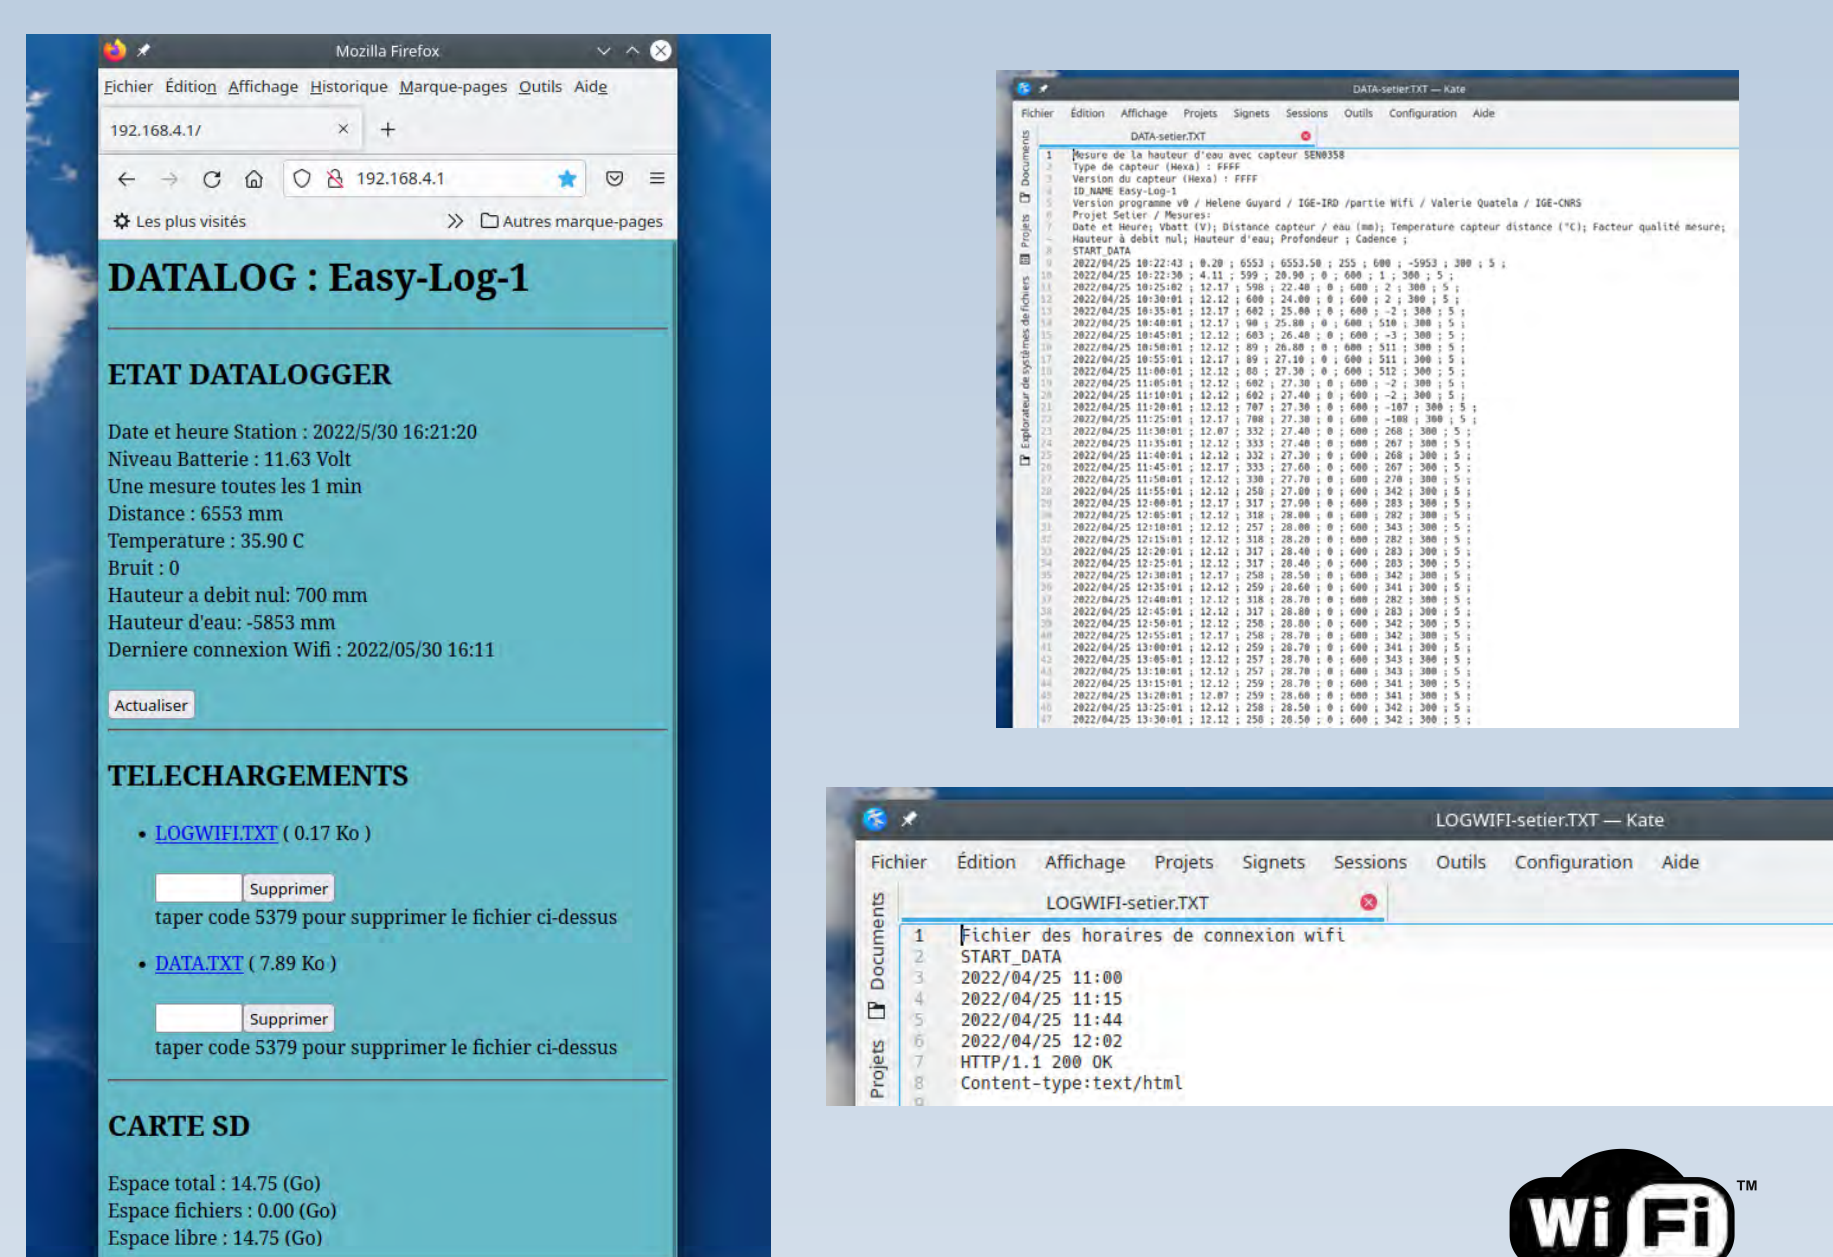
Mozilla Firefox

Fichier Édition Affichage Historique Marque-pages Outils Aide

192.168.4.1/

192.168.4.1

Les plus visités

Autres marque-pages

DATALOG : Easy-Log-1

ETAT DATALOGGER

Date et heure Station : 2022/5/30 16:21:20
Niveau Batterie : 11.63 Volt
Une mesure toutes les 1 min
Distance : 6553 mm
Temperature : 35.90 C
Bruit : 0
Hauteur a debit nul: 700 mm
Hauteur d'eau: -5853 mm
Derniere connexion Wifi : 2022/05/30 16:11

Actualiser

TELECHARGEMENTS

• LOGWIFI.TXT ( 0.17 Ko )

Supprimer
taper code 5379 pour supprimer le fichier ci-dessus

• DATA.TXT ( 7.89 Ko )

Supprimer
taper code 5379 pour supprimer le fichier ci-dessus

CARTE SD

Espace total : 14.75 (Go)
Espace fichiers : 0.00 (Go)
Espace libre : 14.75 (Go)

DATA-setier.TXT — Kate

Fichier Édition Affichage Projets Signets Sessions Outils Configuration Aide

Documents Projets Explorateur de systèmes de fichiers

DATA-setier.TXT

1 Mesure de la hauteur d'eau avec capteur SEN0358
Type de capteur (Hexa) : FFFF
Version du capteur (Hexa) : FFFF
ID_NAME Easy-Log-1
Version programme v0 / Helene Guyard / IGE-IRD /partie Wifi / Valerie Quatela / IGE-CNRS
Projet Setier / Mesures:
Date et Heure; Vbatt (V); Distance capteur / eau (mm); Temperature capteur distance (°C); Facteur qualité mesure;
Hauteur à debit nul; Hauteur d'eau; Profondeur ; Cadence ;
START_DATA
2022/04/25 10:22:43 ; 0.20 ; 6553 ; 6553.50 ; 255 ; 600 ; -5953 ; 300 ; 5 ;
2022/04/25 10:22:30 ; 4.11 ; 599 ; 20.90 ; 0 ; 600 ; 1 ; 300 ; 5 ;
2022/04/25 10:25:02 ; 12.17 ; 598 ; 22.40 ; 0 ; 600 ; 2 ; 300 ; 5 ;
2022/04/25 10:30:01 ; 12.12 ; 600 ; 24.00 ; 0 ; 600 ; 2 ; 300 ; 5 ;
2022/04/25 10:35:01 ; 12.17 ; 602 ; 25.00 ; 0 ; 600 ; -2 ; 300 ; 5 ;
2022/04/25 10:40:01 ; 12.17 ; 90 ; 25.80 ; 0 ; 600 ; 510 ; 300 ; 5 ;
2022/04/25 10:45:01 ; 12.12 ; 603 ; 26.40 ; 0 ; 600 ; -3 ; 300 ; 5 ;
2022/04/25 10:50:01 ; 12.12 ; 89 ; 26.80 ; 0 ; 600 ; 511 ; 300 ; 5 ;
2022/04/25 10:55:01 ; 12.17 ; 89 ; 27.10 ; 0 ; 600 ; 511 ; 300 ; 5 ;
2022/04/25 11:00:01 ; 12.12 ; 88 ; 27.30 ; 0 ; 600 ; 512 ; 300 ; 5 ;
2022/04/25 11:05:01 ; 12.12 ; 602 ; 27.30 ; 0 ; 600 ; -2 ; 300 ; 5 ;
2022/04/25 11:10:01 ; 12.12 ; 602 ; 27.40 ; 0 ; 600 ; -2 ; 300 ; 5 ;
2022/04/25 11:20:01 ; 12.12 ; 707 ; 27.30 ; 0 ; 600 ; -107 ; 300 ; 5 ;
2022/04/25 11:25:01 ; 12.17 ; 708 ; 27.30 ; 0 ; 600 ; -108 ; 300 ; 5 ;
2022/04/25 11:30:01 ; 12.07 ; 332 ; 27.40 ; 0 ; 600 ; 268 ; 300 ; 5 ;
2022/04/25 11:35:01 ; 12.12 ; 333 ; 27.40 ; 0 ; 600 ; 267 ; 300 ; 5 ;
2022/04/25 11:40:01 ; 12.12 ; 332 ; 27.30 ; 0 ; 600 ; 268 ; 300 ; 5 ;
2022/04/25 11:45:01 ; 12.17 ; 333 ; 27.60 ; 0 ; 600 ; 267 ; 300 ; 5 ;
2022/04/25 11:50:01 ; 12.12 ; 330 ; 27.70 ; 0 ; 600 ; 270 ; 300 ; 5 ;
2022/04/25 11:55:01 ; 12.12 ; 258 ; 27.80 ; 0 ; 600 ; 342 ; 300 ; 5 ;
2022/04/25 12:00:01 ; 12.17 ; 317 ; 27.90 ; 0 ; 600 ; 283 ; 300 ; 5 ;
2022/04/25 12:05:01 ; 12.12 ; 318 ; 28.00 ; 0 ; 600 ; 282 ; 300 ; 5 ;
2022/04/25 12:10:01 ; 12.12 ; 257 ; 28.00 ; 0 ; 600 ; 343 ; 300 ; 5 ;
2022/04/25 12:15:01 ; 12.12 ; 318 ; 28.20 ; 0 ; 600 ; 282 ; 300 ; 5 ;
2022/04/25 12:20:01 ; 12.12 ; 317 ; 28.40 ; 0 ; 600 ; 283 ; 300 ; 5 ;
2022/04/25 12:25:01 ; 12.12 ; 317 ; 28.40 ; 0 ; 600 ; 283 ; 300 ; 5 ;
2022/04/25 12:30:01 ; 12.17 ; 258 ; 28.50 ; 0 ; 600 ; 342 ; 300 ; 5 ;
2022/04/25 12:35:01 ; 12.12 ; 259 ; 28.60 ; 0 ; 600 ; 341 ; 300 ; 5 ;
2022/04/25 12:40:01 ; 12.12 ; 318 ; 28.70 ; 0 ; 600 ; 282 ; 300 ; 5 ;
2022/04/25 12:45:01 ; 12.12 ; 317 ; 28.80 ; 0 ; 600 ; 283 ; 300 ; 5 ;
2022/04/25 12:50:01 ; 12.12 ; 258 ; 28.80 ; 0 ; 600 ; 342 ; 300 ; 5 ;
2022/04/25 12:55:01 ; 12.17 ; 258 ; 28.70 ; 0 ; 600 ; 342 ; 300 ; 5 ;
2022/04/25 13:00:01 ; 12.12 ; 259 ; 28.70 ; 0 ; 600 ; 341 ; 300 ; 5 ;
2022/04/25 13:05:01 ; 12.12 ; 257 ; 28.70 ; 0 ; 600 ; 343 ; 300 ; 5 ;
2022/04/25 13:10:01 ; 12.12 ; 257 ; 28.70 ; 0 ; 600 ; 343 ; 300 ; 5 ;
2022/04/25 13:15:01 ; 12.12 ; 259 ; 28.70 ; 0 ; 600 ; 341 ; 300 ; 5 ;
2022/04/25 13:20:01 ; 12.07 ; 259 ; 28.60 ; 0 ; 600 ; 341 ; 300 ; 5 ;
2022/04/25 13:25:01 ; 12.12 ; 258 ; 28.50 ; 0 ; 600 ; 342 ; 300 ; 5 ;
2022/04/25 13:30:01 ; 12.12 ; 258 ; 28.50 ; 0 ; 600 ; 342 ; 300 ; 5 ;

LOGWIFI-setier.TXT — Kate

Fichier Édition Affichage Projets Signets Sessions Outils Configuration Aide

Documents Projets

LOGWIFI-setier.TXT

1 Fichier des horaires de connexion wifi
2 START_DATA
3 2022/04/25 11:00
4 2022/04/25 11:15
5 2022/04/25 11:44
6 2022/04/25 12:02
7 HTTP/1.1 200 OK
8 Content-type:text/html

Wi Fi ™